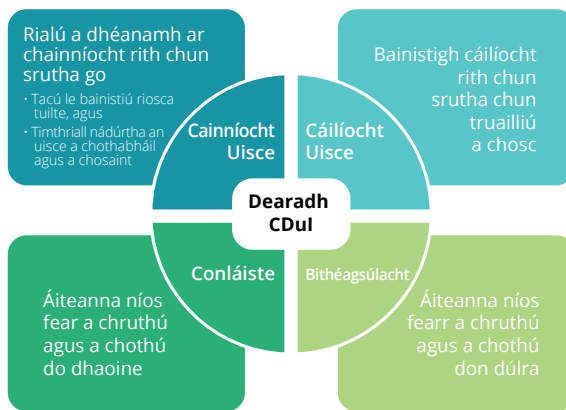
Rialú a dhéanamh ar chainníocht rith chun srutha go

• Tacú le bainistiú riosca tuilte, agus
• Timthriall nádúrtha an uisce a chothabháil agus a chosaint

Bainistigh cáilíocht rith chun srutha chun truailliú a chosc

Cainníocht Uisce

Cáilíocht Uisce

Dearadh CDuI

Conláiste

Bithéagsúlacht

Áiteanna níos fear a chruthú agus a chothú do dhaoine

Áiteanna níos fearr a chruthú agus a chothú don dúlra